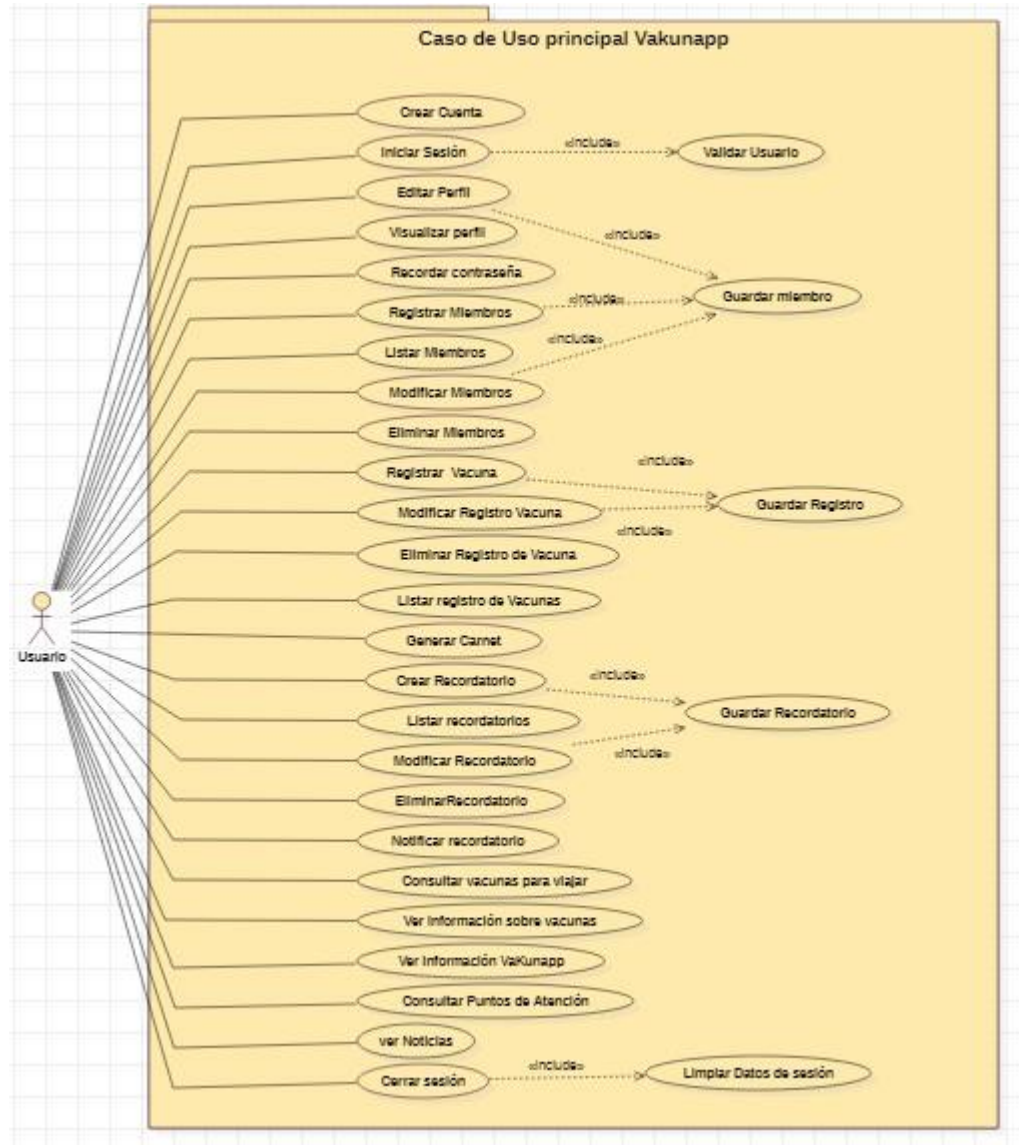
Caso de Uso principal Vakunapp

Usuario

Crear Cuenta

Iniciar Sesión

«include»

Validar Usuario

Editar Perfil

«include»

Visualizar perfil

Recordar contraseña

Registrar Miembros

«include»

Guardar miembro

Listar Miembros

«include»

Modificar Miembros

Eliminar Miembros

Registrar Vacuna

«include»

Modificar Registro Vacuna

Guardar Registro

«include»

Eliminar Registro de Vacuna

Listar registro de Vacunas

Generar Carnet

Crear Recordatorio

«include»

Listar recordatorios

Guardar Recordatorio

Modificar Recordatorio

«include»

EliminarRecordatorio

Notificar recordatorio

Consultar vacunas para viajar

Ver información sobre vacunas

Ver información VaKunapp

Consultar Puntos de Atención

ver Noticias

Cerrar sesión

«include»

Limpiar Datos de sesión